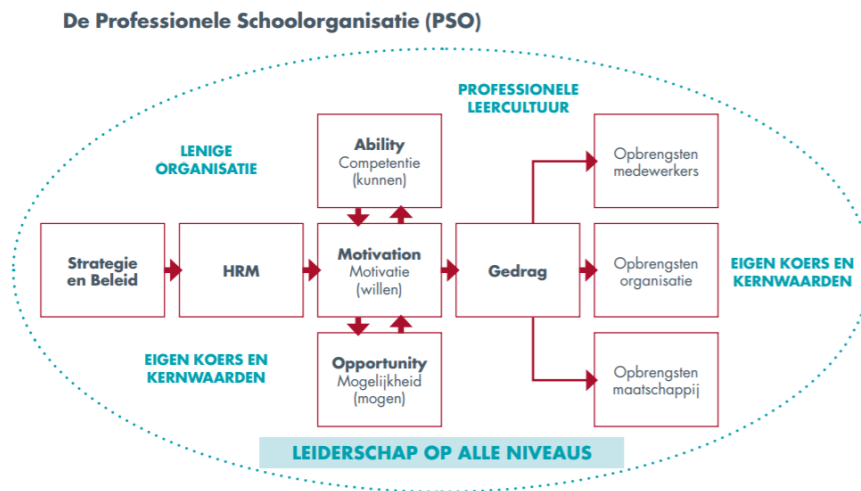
De Professionele Schoolorganisatie (PSO)

PROFESSIONELE LEERCULTUUR

LENIGE ORGANISATIE

Ability
Competentie
(kunnen)

Opbrengsten medewerkers

Strategie en Beleid

HRM

Motivation
Motivatie
(willen)

Gedrag

Opbrengsten organisatie

EIGEN KOERS EN KERNWAARDEN

EIGEN KOERS EN KERNWAARDEN

Opportunity
Mogelijkheid
(mogen)

Opbrengsten maatschappij

LEIDERSCHAP OP ALLE NIVEAUS